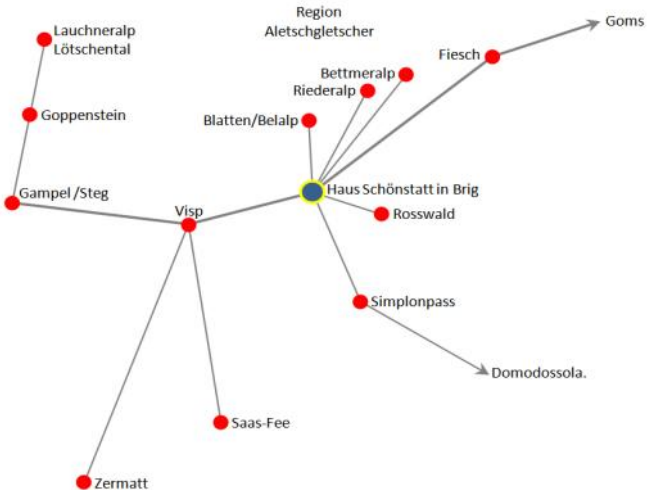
Lauchneralp
Lötschental

Region
Aletschgletscher

Goms

Fiesch

Bettmeralp

Riederalp

Goppenstein

Blatten/Belalp

Haus Schönstatt in Brig

Gampel /Steg

Visp

Rosswald

Simplonpass

Domodossola.

Saas-Fee

Zermatt